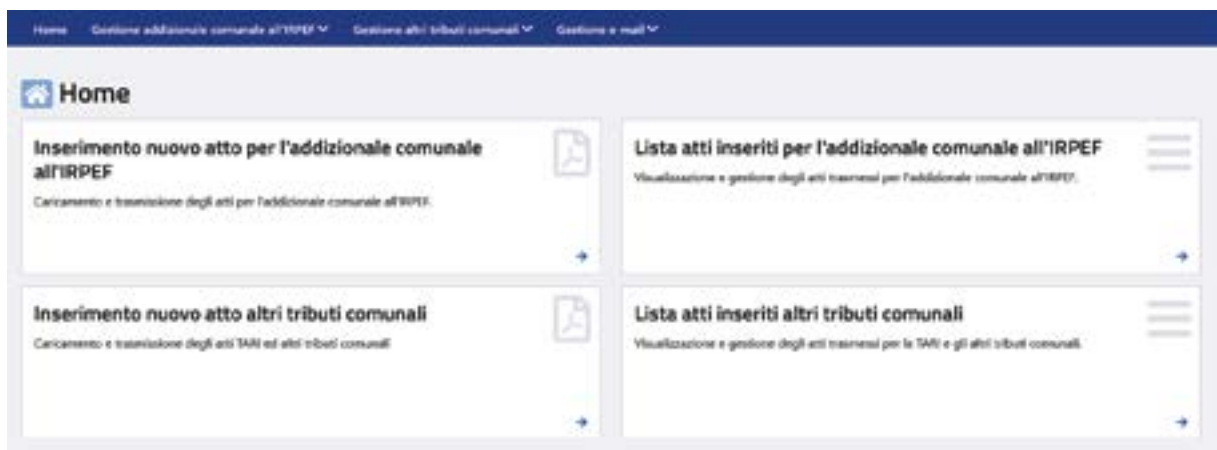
Home Gestione addizionale comunale all'IRPEF Gestione altri tributi comunali Gestione e-mail

Home

Inserimento nuovo atto per l'addizionale comunale all'IRPEF

Caricamento e trasmissione degli atti per l'addizionale comunale all'IRPEF.

Lista atti inseriti per l'addizionale comunale all'IRPEF

Visualizzazione e gestione degli atti trasmessi per l'addizionale comunale all'IRPEF.

Inserimento nuovo atto altri tributi comunali

Caricamento e trasmissione degli atti TARI ed altri tributi comunali

Lista atti inseriti altri tributi comunali

Visualizzazione e gestione degli atti trasmessi per la TARI e gli altri tributi comunali.